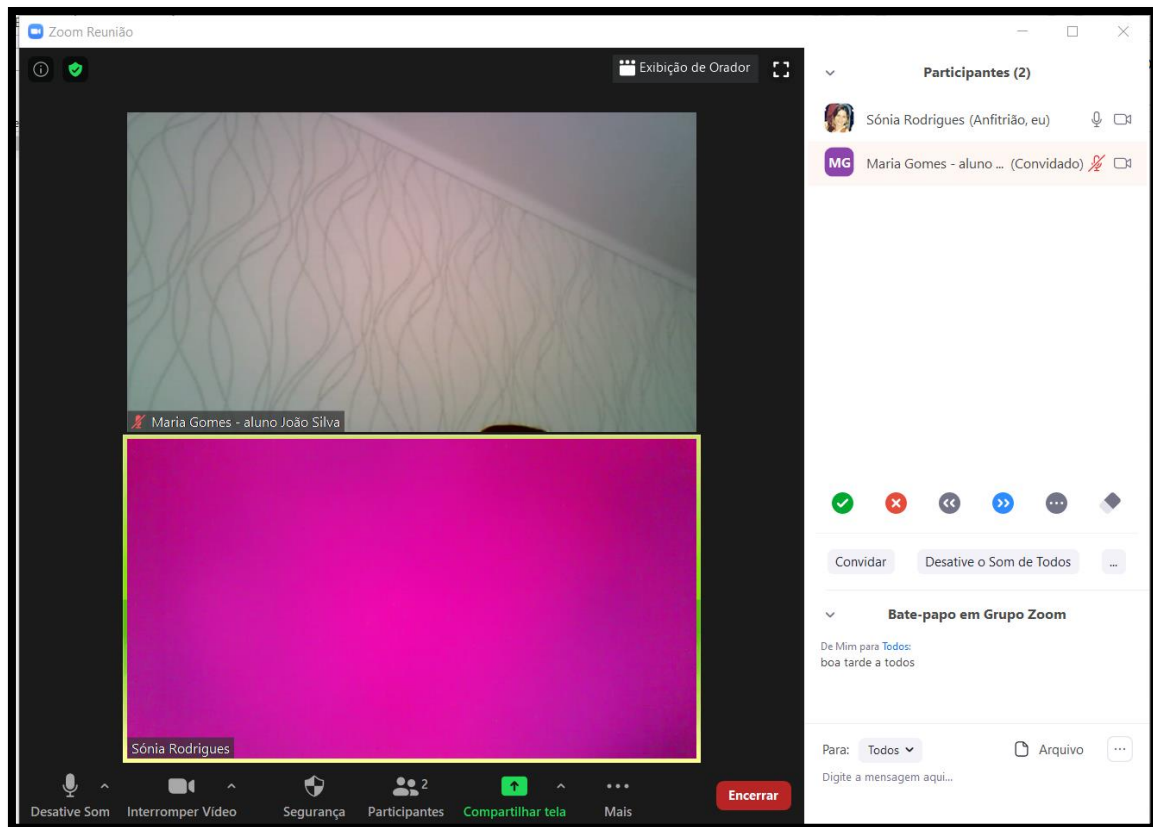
Zoom Reunião

Exibição de Orador

Participantes (2)

SR Sónia Rodrigues (Anfitrião, eu)

MG Maria Gomes - aluno ... (Convidado)

Maria Gomes - aluno João Silva

Sónia Rodrigues

Convidar

Desative o Som de Todos

...

Bate-papo em Grupo Zoom

De Mim para Todos:
boa tarde a todos

Para: Todos

Arquivo

...

Digite a mensagem aqui...

Desative Som

Interromper Vídeo

Segurança

Participantes 2

Compartilhar tela

Mais

Encerrar